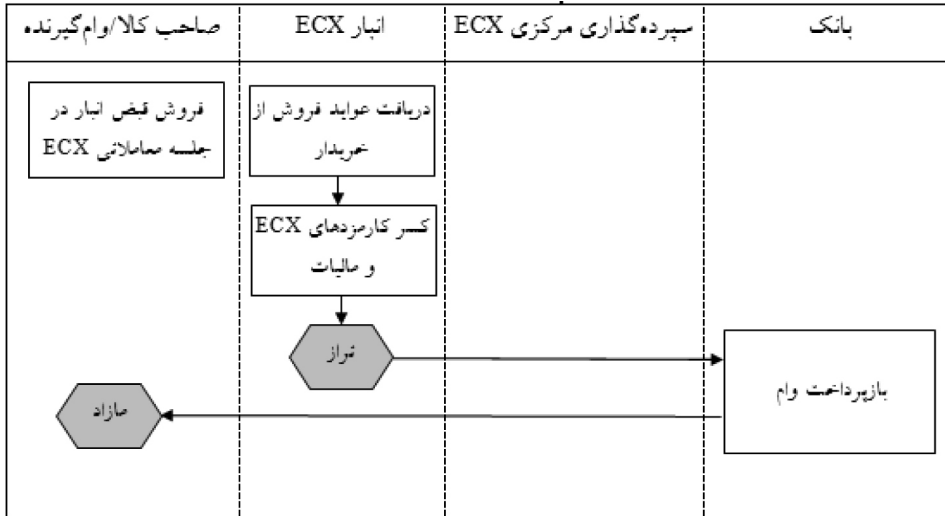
| صاحب کالا/وام‌گیرنده | انبار ECX | سپرده‌گذاری مرکزی ECX | بانک |
|---|---|---|---|

فروش قبض انبار در جلسه معاملاتی ECX

دریافت عواید فروش از خریدار

کسر کارمزدهای ECX و مالیات

تراز

بازپرداخت وام

مازاد